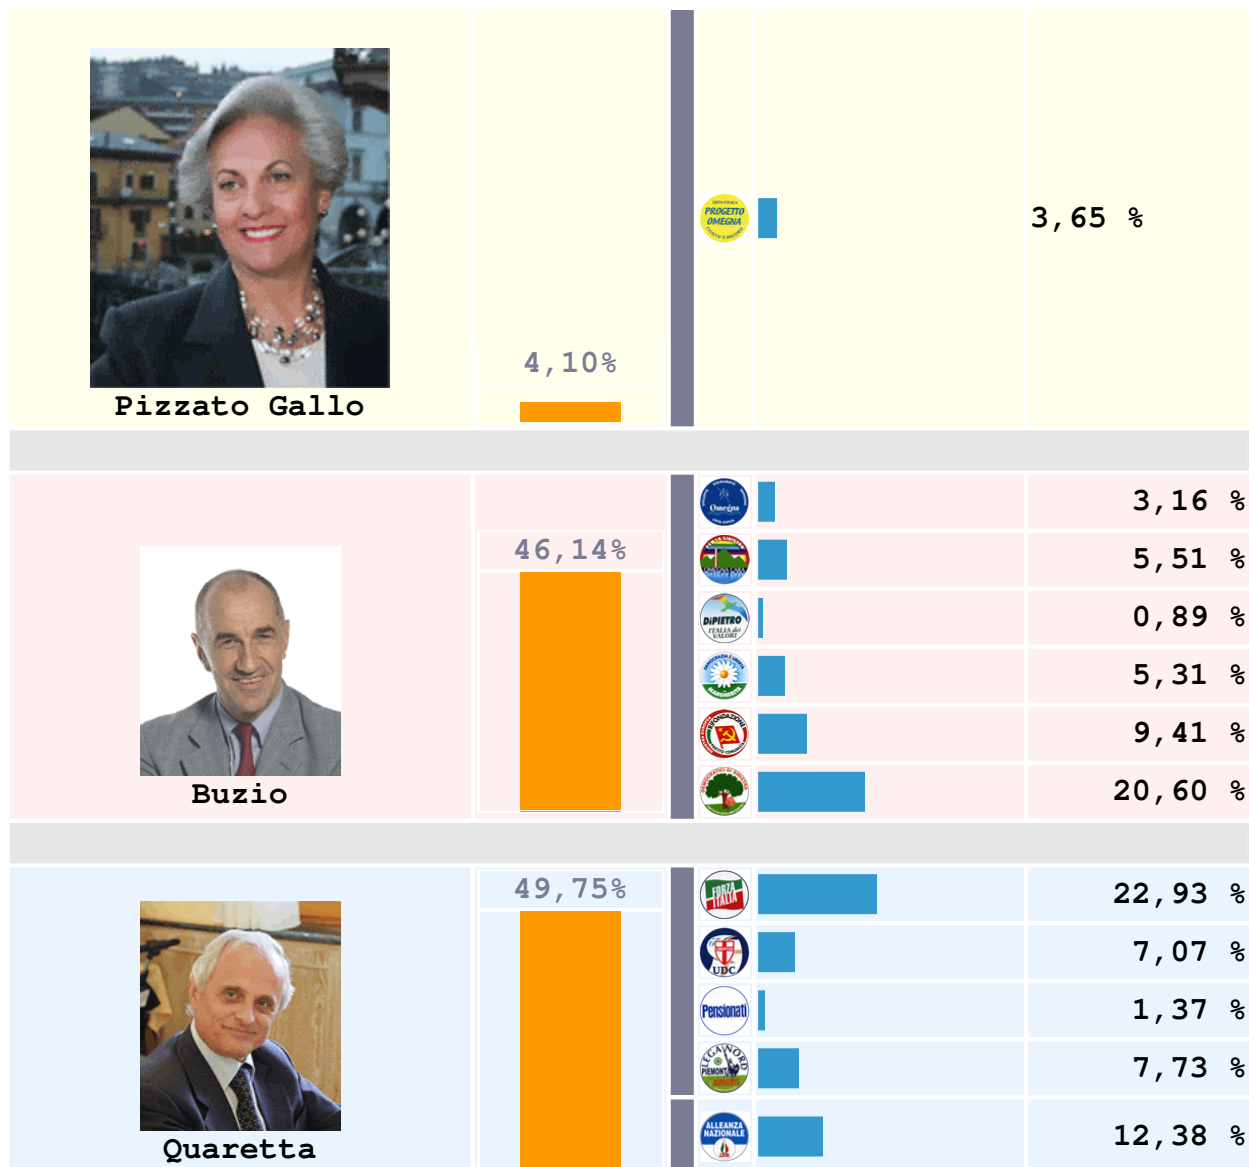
| | | | |
|---|---|---|---|
| Pizzato Gallo | 4,10% | PROGETTO OMEGNA | 3,65 % |
| Buzio | 46,14% | Omegna | 3,16 % |
| | | | 5,51 % |
| | | DIPIETRO ITALIA dei VALORI | 0,89 % |
| | | MARGHERITA | 5,31 % |
| | | RIFONDAZIONE | 9,41 % |
| | | DEMOCRATICI DI SINISTRA | 20,60 % |
| Quaretta | 49,75% | FORZA ITALIA | 22,93 % |
| | | UDC | 7,07 % |
| | | Pensionati | 1,37 % |
| | | LEGA NORD PIEMONT | 7,73 % |
| | | ALLEANZA NAZIONALE | 12,38 % |